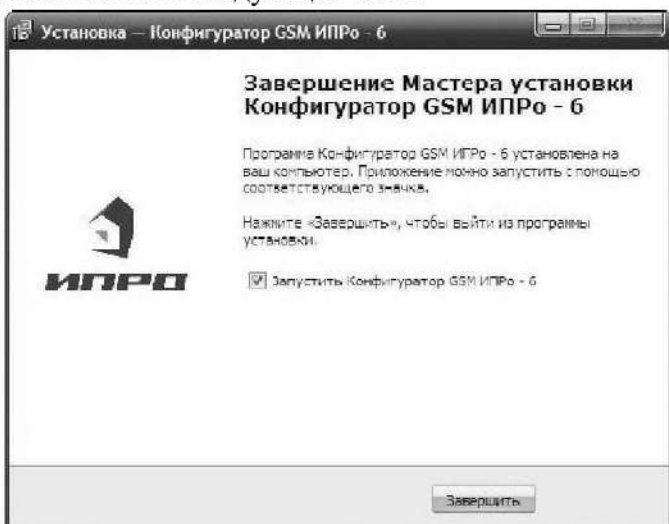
Установка — Конфигуратор GSM ИПРо - 6

Завершение Мастера установки Конфигуратор GSM ИПРо - 6

Программа Конфигуратор GSM ИПРо - 6 установлена на ваш компьютер. Приложение можно запустить с помощью соответствующего значка.

Нажмите «Завершить», чтобы выйти из программы установки.

ИПРО

Запустить Конфигуратор GSM ИПРо - 6

Завершить